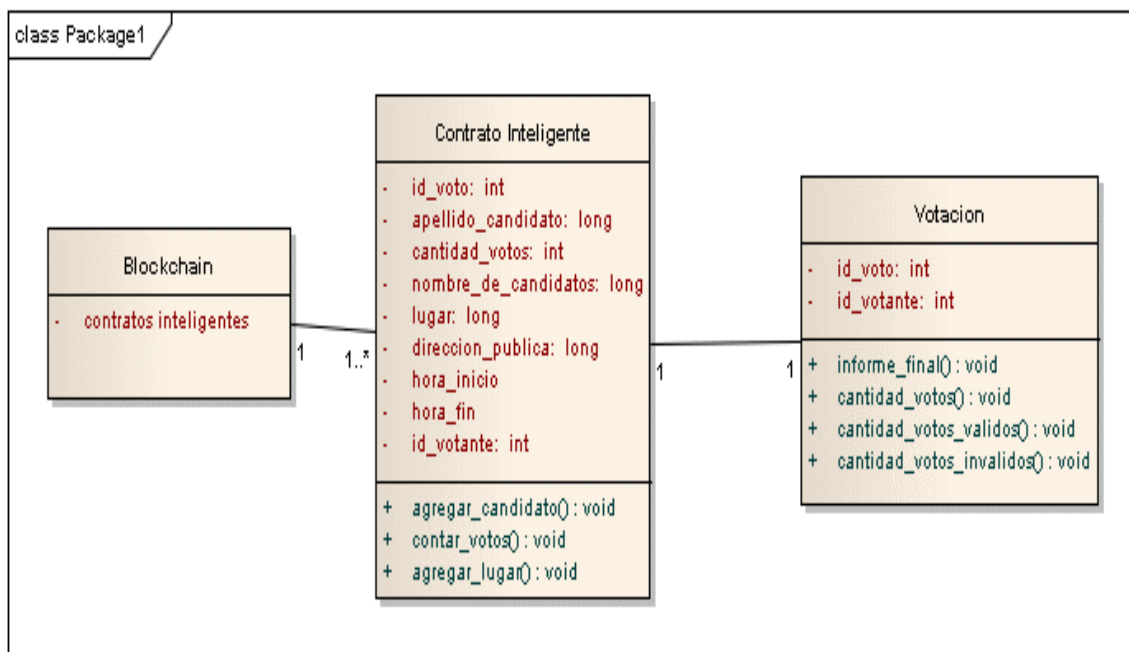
class Package1

Blockchain

- contratos inteligentes

1

1..*

Contrato Inteligente

- id_voto: int
- apellido_candidato: long
- cantidad_votos: int
- nombre_de_candidatos: long
- lugar: long
- direccion_publica: long
- hora_inicio
- hora_fin
- id_votante: int

+ agregar_candidato() : void
+ contar_votos() : void
+ agregar_lugar() : void

1

1

Votacion

- id_voto: int
- id_votante: int

+ informe_final() : void
+ cantidad_votos() : void
+ cantidad_votos_validos() : void
+ cantidad_votos_invalidos() : void